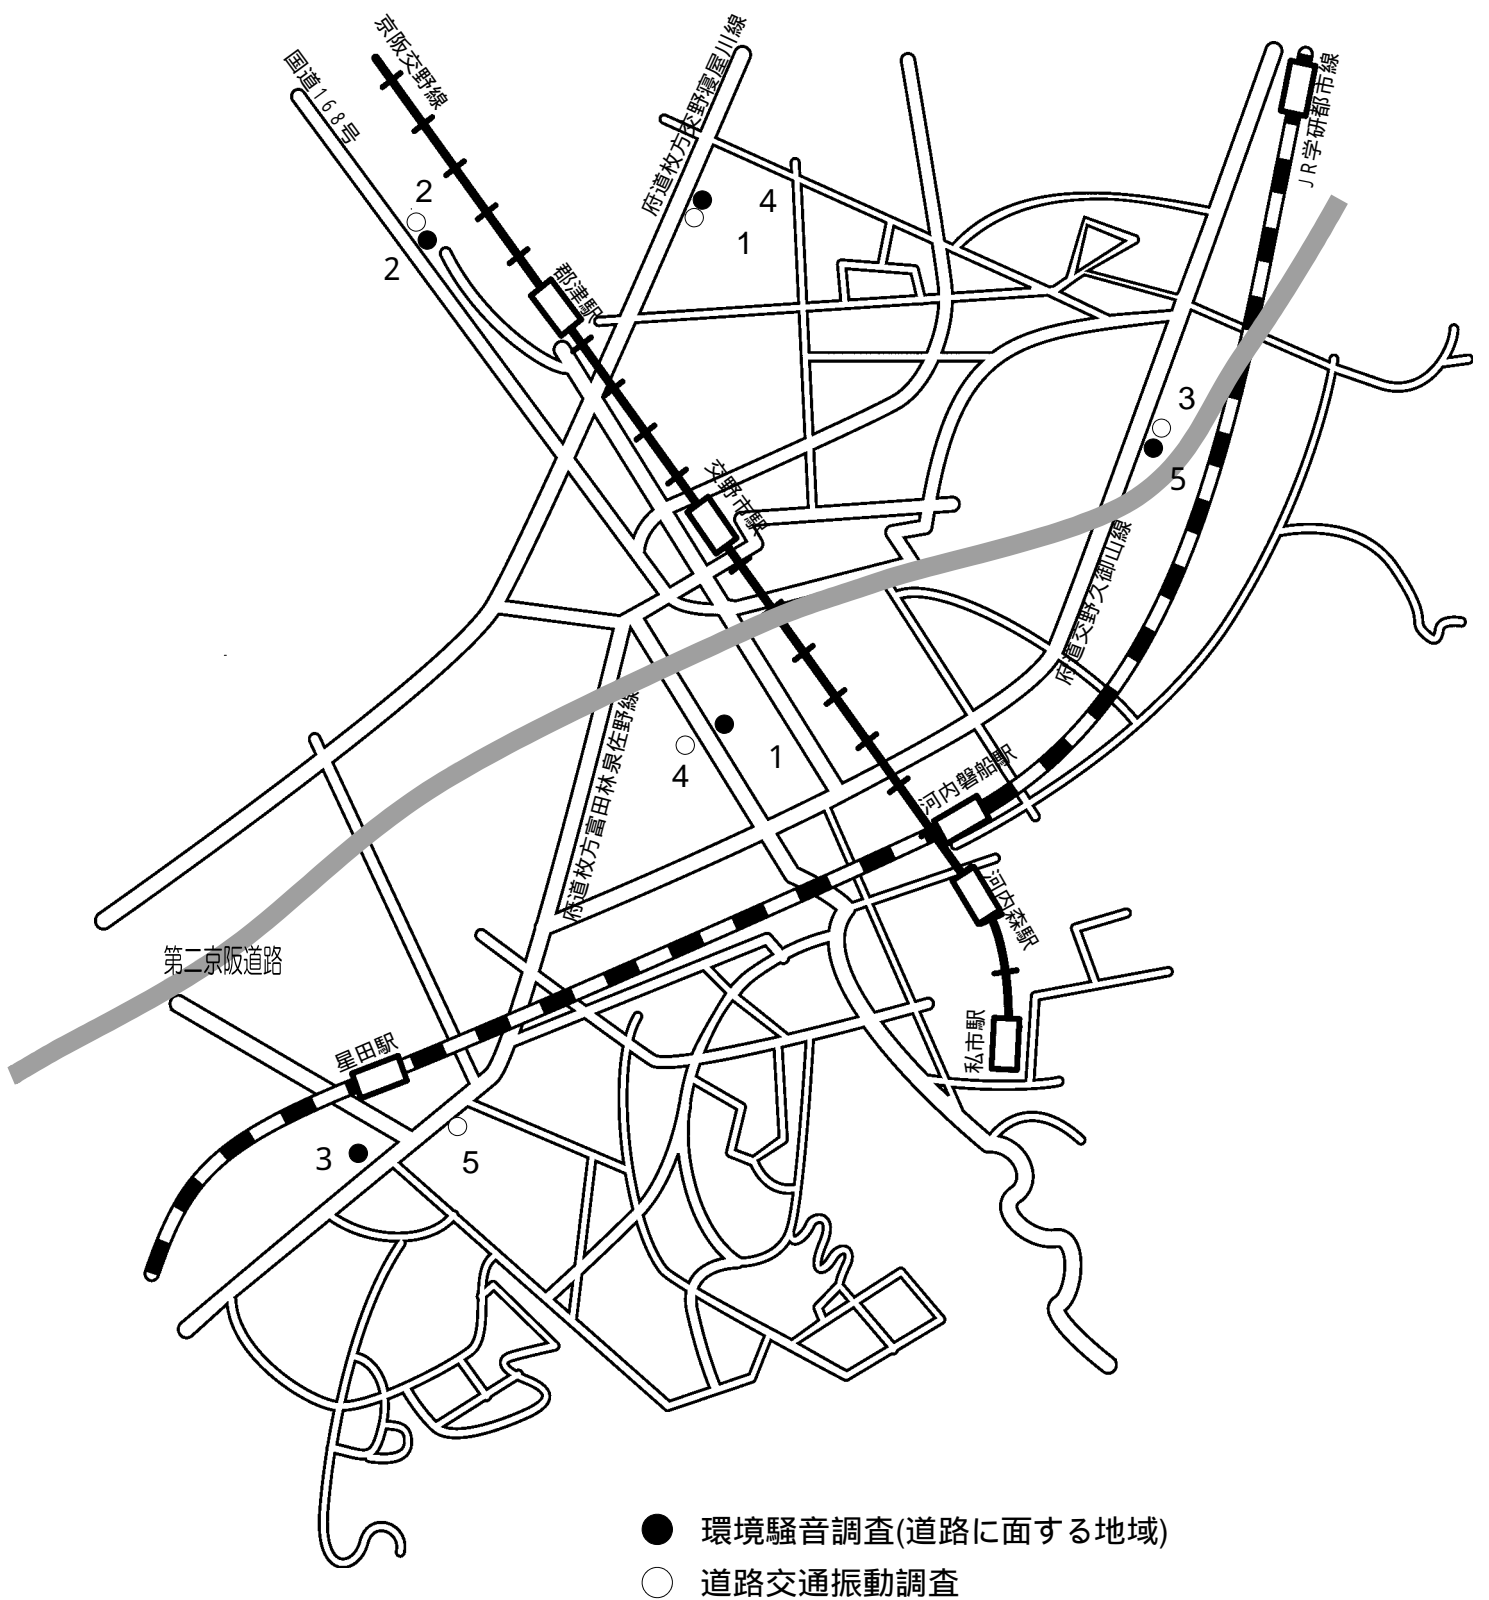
京阪交野線
国道168号
府道枚方交野寝屋川線
JR学研都市線
2
2
4
1
郡津駅
3
5
交野市駅
府道交野久御山線
府道枚方富田林泉佐野線
1
4
河内磐船駅
河内森駅
第二京阪道路
私市駅
星田駅
3
5
● 環境騒音調査(道路に面する地域)
○ 道路交通振動調査